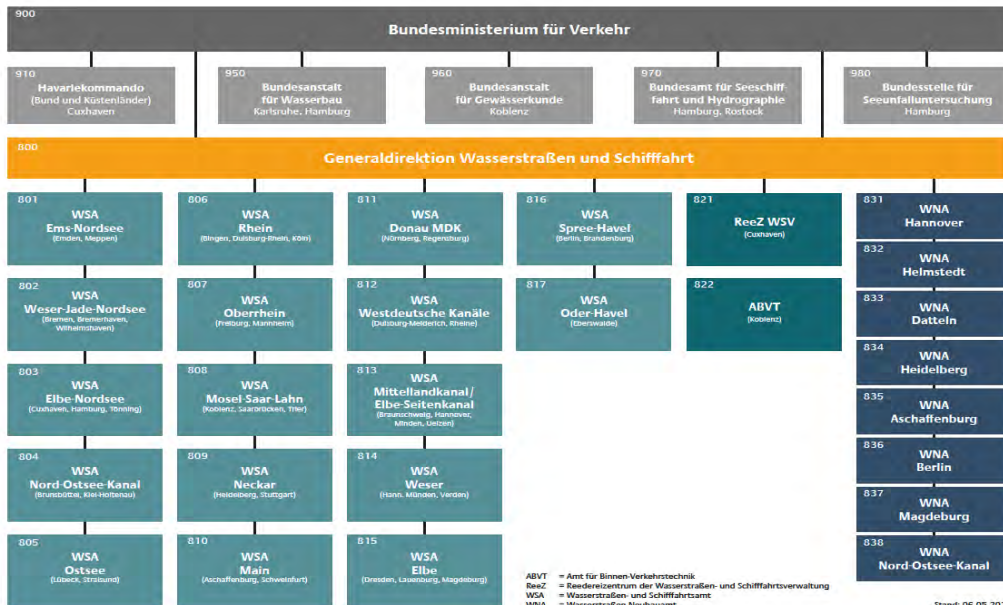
900
Bundesministerium für Verkehr

910
Havariekommando
(Bund und Küstenländer)
Cuxhaven

950
Bundesanstalt
für Wasserbau
Karlsruhe, Hamburg

960
Bundesanstalt
für Gewässerkunde
Koblenz

970
Bundesamt für Seeschifffahrt und Hydrographie
Hamburg, Rostock

980
Bundesstelle für
Seeunfalluntersuchung
Hamburg

800
Generaldirektion Wasserstraßen und Schifffahrt

801
WSA
Ems-Nordsee
(Emden, Meppen)

802
WSA
Weser-Jade-Nordsee
(Bremen, Bremerhaven, Wilhelmshaven)

803
WSA
Elbe-Nordsee
(Cuxhaven, Hamburg, Tönning)

804
WSA
Nord-Ostsee-Kanal
(Brunsbüttel, Kiel-Holtenau)

805
WSA
Ostsee
(Lübeck, Stralsund)

806
WSA
Rhein
(Bingen, Duisburg-Rhein, Köln)

807
WSA
Oberrhein
(Freiburg, Mannheim)

808
WSA
Mosel-Saar-Lahn
(Koblenz, Saarbrücken, Trier)

809
WSA
Neckar
(Heidelberg, Stuttgart)

810
WSA
Main
(Aschaffenburg, Schweinfurt)

811
WSA
Donau MDK
(Nürnberg, Regensburg)

812
WSA
Westdeutsche Kanäle
(Duisburg-Meiderich, Rheine)

813
WSA
Mittellandkanal / Elbe-Seitenkanal
(Braunschweig, Hannover, Minden, Uelzen)

814
WSA
Weser
(Hann. Münden, Verden)

815
WSA
Elbe
(Dresden, Lauenburg, Magdeburg)

816
WSA
Spree-Havel
(Berlin, Brandenburg)

817
WSA
Oder-Havel
(Eberswalde)

821
ReeZ WSV
(Cuxhaven)

822
ABVT
(Koblenz)

831
WNA
Hannover

832
WNA
Helmstedt

833
WNA
Datteln

834
WNA
Heidelberg

835
WNA
Aschaffenburg

836
WNA
Berlin

837
WNA
Magdeburg

838
WNA
Nord-Ostsee-Kanal

ABVT = Amt für Binnen-Verkehrstechnik
ReeZ = Reedereizentrum der Wasserstraßen- und Schifffahrtsverwaltung
WSA = Wasserstraßen- und Schifffahrtsamt
WNA = Wasserstraßen-Neubauamt

Stand: 06.05.20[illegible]